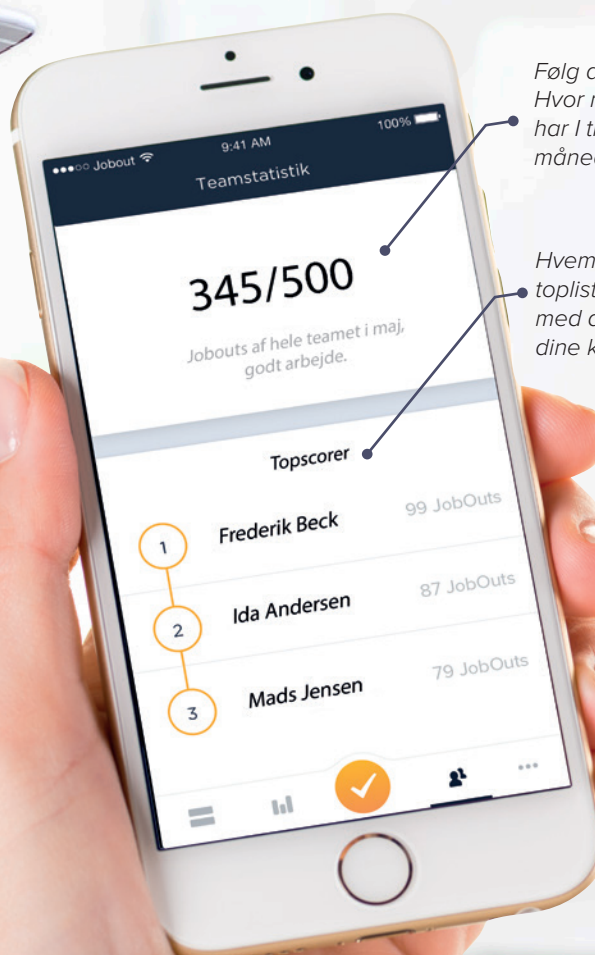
Følg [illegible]
Hvor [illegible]
har I t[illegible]
måne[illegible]

Hvem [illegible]
toplist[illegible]
med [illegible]
dine k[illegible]

●●●○○ Jobout
9:41 AM
100%
Teamstatistik

345/500

Jobouts af hele teamet i maj, godt arbejde.

Topscorer

| | | |
|---|---|---|
| 1 | Frederik Beck | 99 JobOuts |
| 2 | Ida Andersen | 87 JobOuts |
| 3 | Mads Jensen | 79 JobOuts |

•••